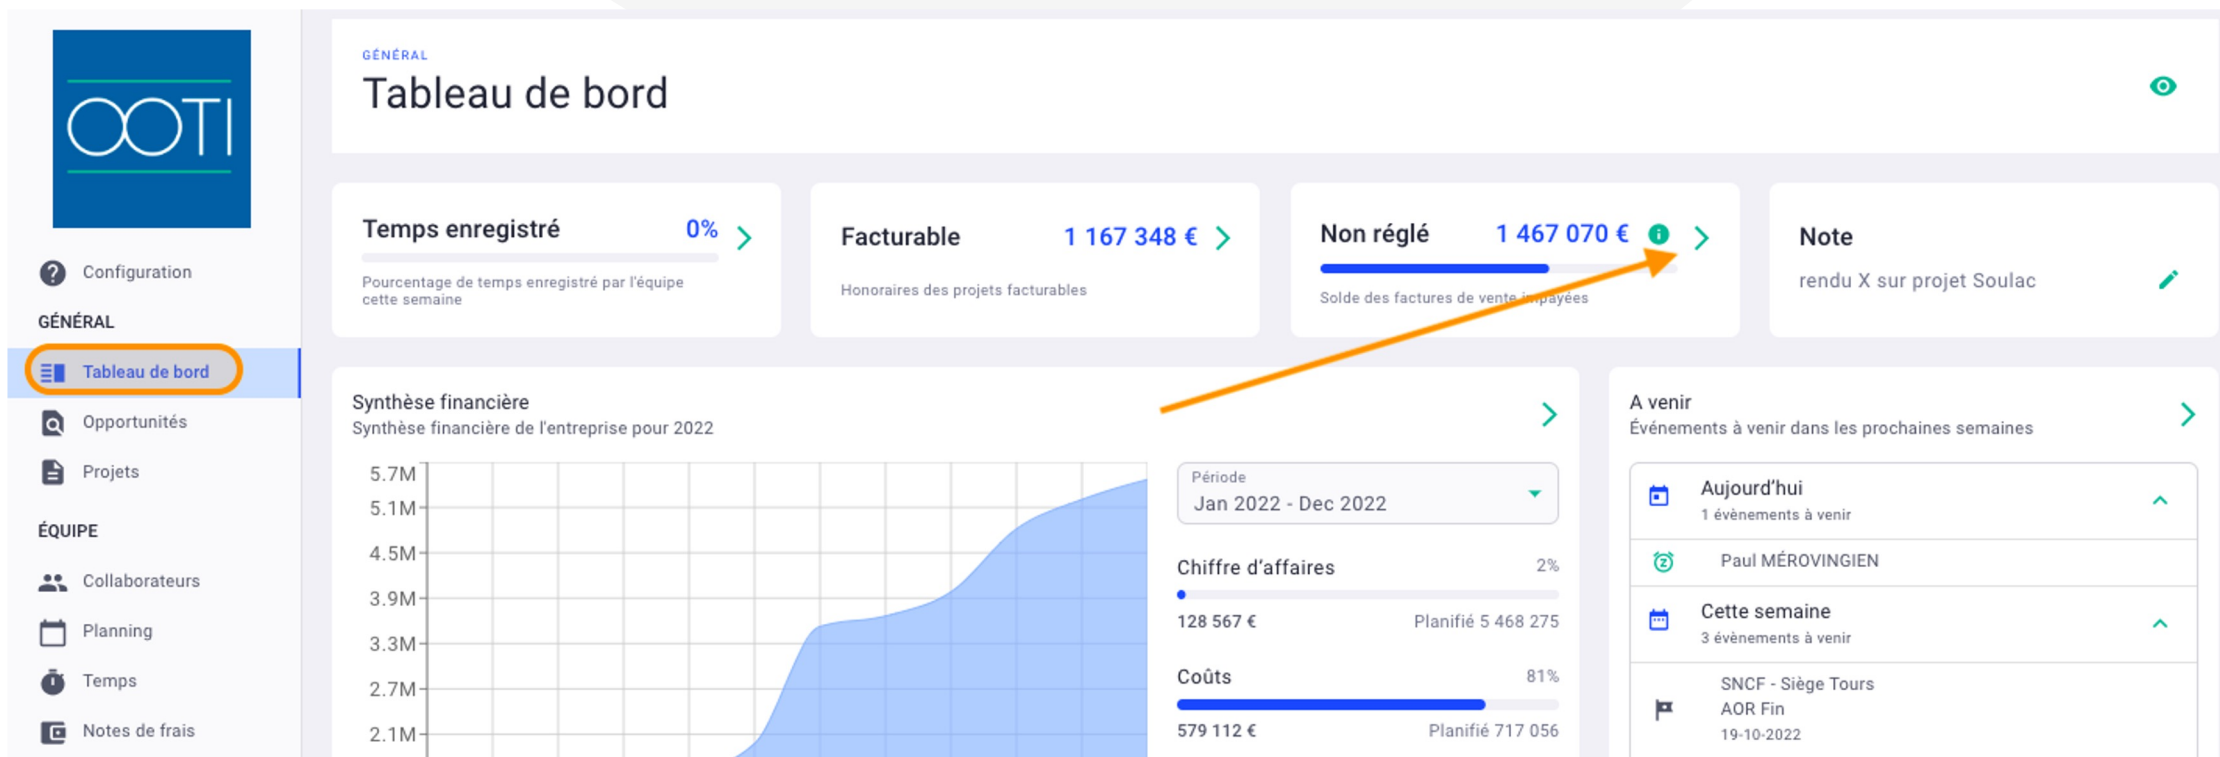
OOTI

Configuration

GÉNÉRAL

Tableau de bord

Opportunités

Projets

ÉQUIPE

Collaborateurs

Planning

Temps

Notes de frais

GÉNÉRAL

Tableau de bord

Temps enregistré 0%

Pourcentage de temps enregistré par l'équipe cette semaine

Facturable 1 167 348 €

Honoraires des projets facturables

Non réglé 1 467 070 €

Solde des factures de vente impayées

Note

rendu X sur projet Soulac

Synthèse financière

Synthèse financière de l'entreprise pour 2022

5.7M
5.1M
4.5M
3.9M
3.3M
2.7M
2.1M

Période
Jan 2022 - Dec 2022

Chiffre d'affaires 2%

128 567 € Planifié 5 468 275

Coûts 81%

579 112 € Planifié 717 056

A venir

Événements à venir dans les prochaines semaines

Aujourd'hui
1 évènements à venir

Paul MÉROVINGIEN

Cette semaine
3 évènements à venir

SNCF - Siège Tours
AOR Fin
19-10-2022